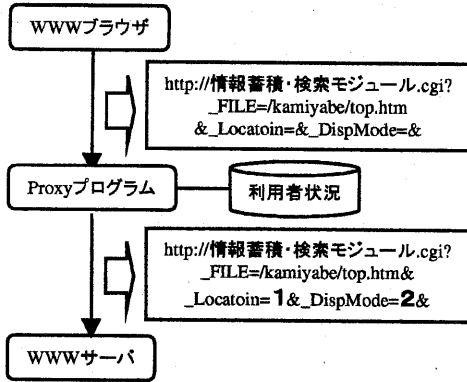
WWWブラウザ

http://情報蓄積・検索モジュール.cgi? _FILE=/kamiyabe/top.htm &_Locatoin=&_DispMode=&

Proxyプログラム

利用者状況

http://情報蓄積・検索モジュール.cgi? _FILE=/kamiyabe/top.htm& _Locatoin=1&_DispMode=2&

WWWサーバ